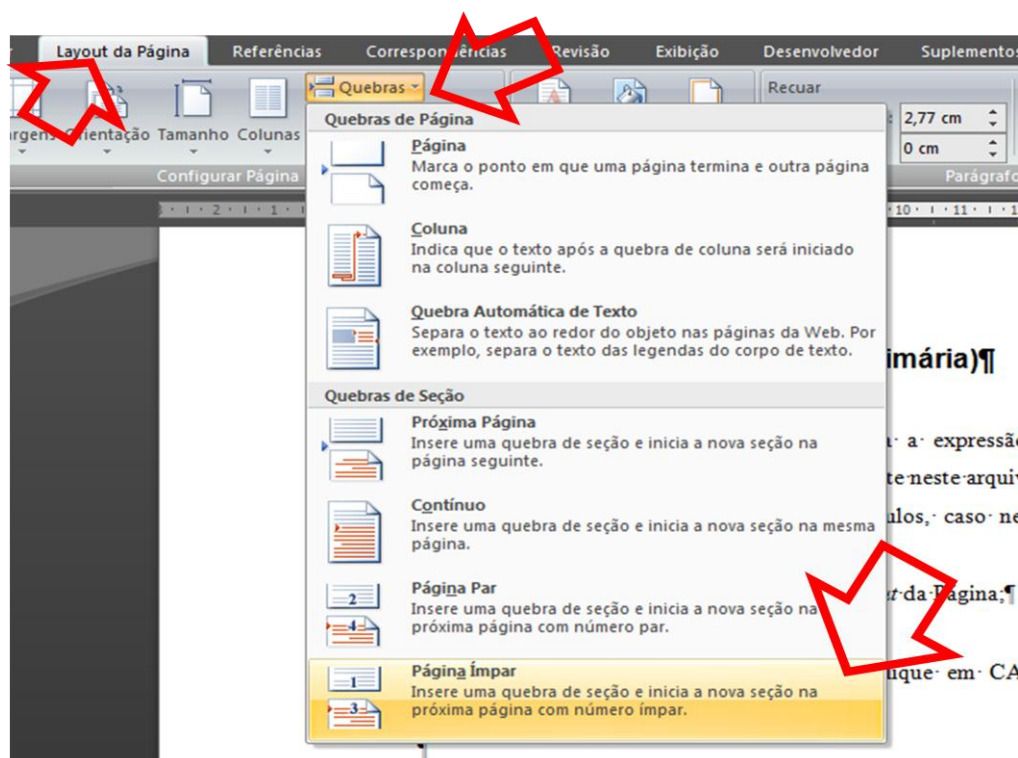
Layout da Página Referências Correspon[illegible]ências Revisão Exibição Desenvolvedor Suplementos

argens Orientação Tamanho Colunas Quebras Recuar 2,77 cm 0 cm

Configurar Página Parágrafo

Quebras de Página

Página
Marca o ponto em que uma página termina e outra página começa.

Coluna
Indica que o texto após a quebra de coluna será iniciado na coluna seguinte.

Quebra Automática de Texto
Separa o texto ao redor do objeto nas páginas da Web. Por exemplo, separa o texto das legendas do corpo de texto.

Quebras de Seção

Próxima Página
Insere uma quebra de seção e inicia a nova seção na página seguinte.

Contínuo
Insere uma quebra de seção e inicia a nova seção na mesma página.

Página Par
Insere uma quebra de seção e inicia a nova seção na próxima página com número par.

Página Ímpar
Insere uma quebra de seção e inicia a nova seção na próxima página com número ímpar.

imária)¶

a expressã
te neste arquiv
ulos, caso ne
t da Página;¶
ique em CA